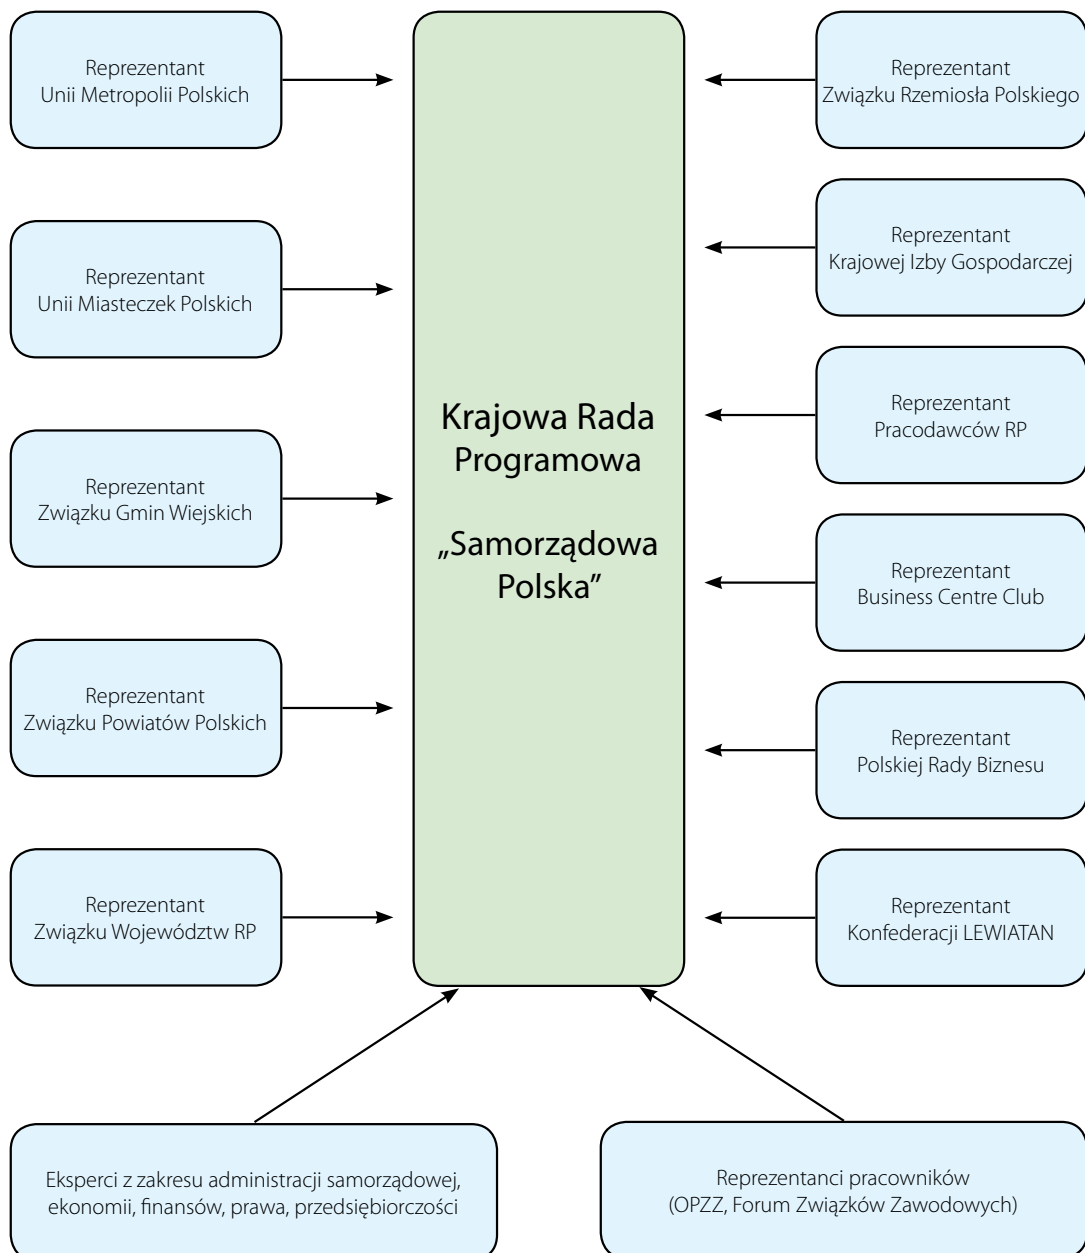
Reprezentant
Unii Metropolii Polskich

Reprezentant
Unii Miasteczek Polskich

Reprezentant
Związku Gmin Wiejskich

Reprezentant
Związku Powiatów Polskich

Reprezentant
Związku Województw RP

Krajowa Rada Programowa

„Samorządowa Polska”

Reprezentant
Związku Rzemiosła Polskiego

Reprezentant
Krajowej Izby Gospodarczej

Reprezentant
Pracodawców RP

Reprezentant
Business Centre Club

Reprezentant
Polskiej Rady Biznesu

Reprezentant
Konfederacji LEWIATAN

Eksperci z zakresu administracji samorządowej, ekonomii, finansów, prawa, przedsiębiorczości

Reprezentanci pracowników
(OPZZ, Forum Związków Zawodowych)